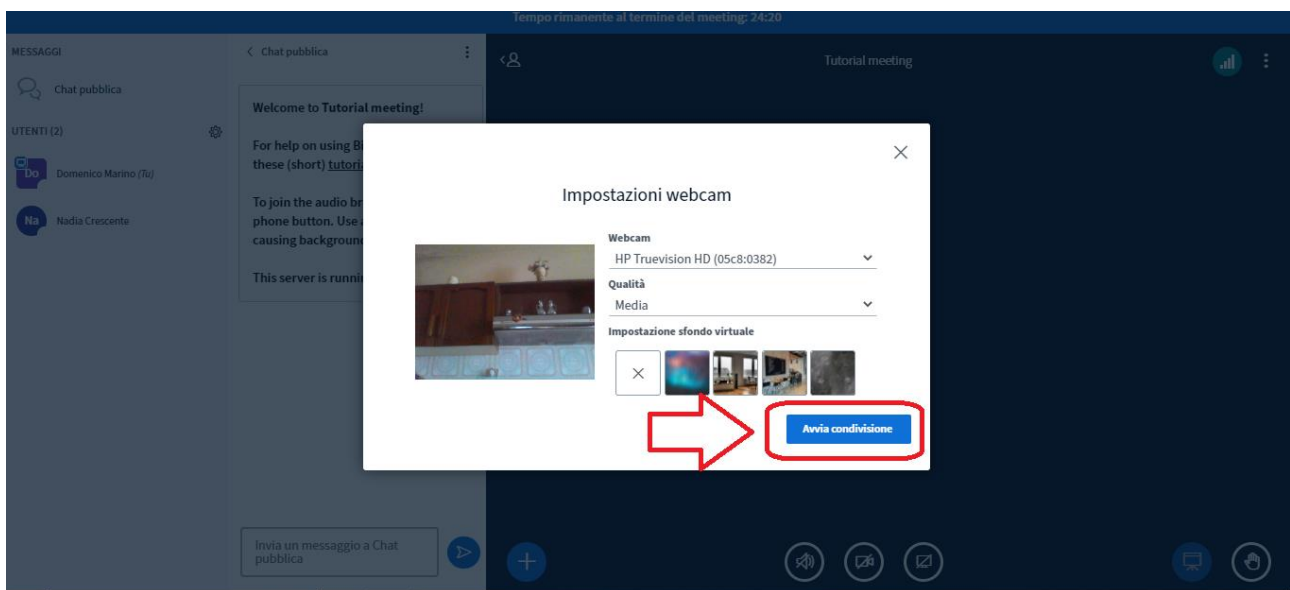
Tempo rimanente al termine del meeting: 24:20

MESSAGGI

Chat pubblica

UTENTI (2)

Do Domenico Marino (Tu)

Na Nadia Crescente

Chat pubblica

Welcome to Tutorial meeting!

For help on using B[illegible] these (short) tutori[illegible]

To join the audio br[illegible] phone button. Use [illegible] causing background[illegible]

This server is runni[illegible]

Invia un messaggio a Chat pubblica

Tutorial meeting

Impostazioni webcam

Webcam

HP Truevision HD (05c8:0382)

Qualità

Media

Impostazione sfondo virtuale

Avvia condivisione